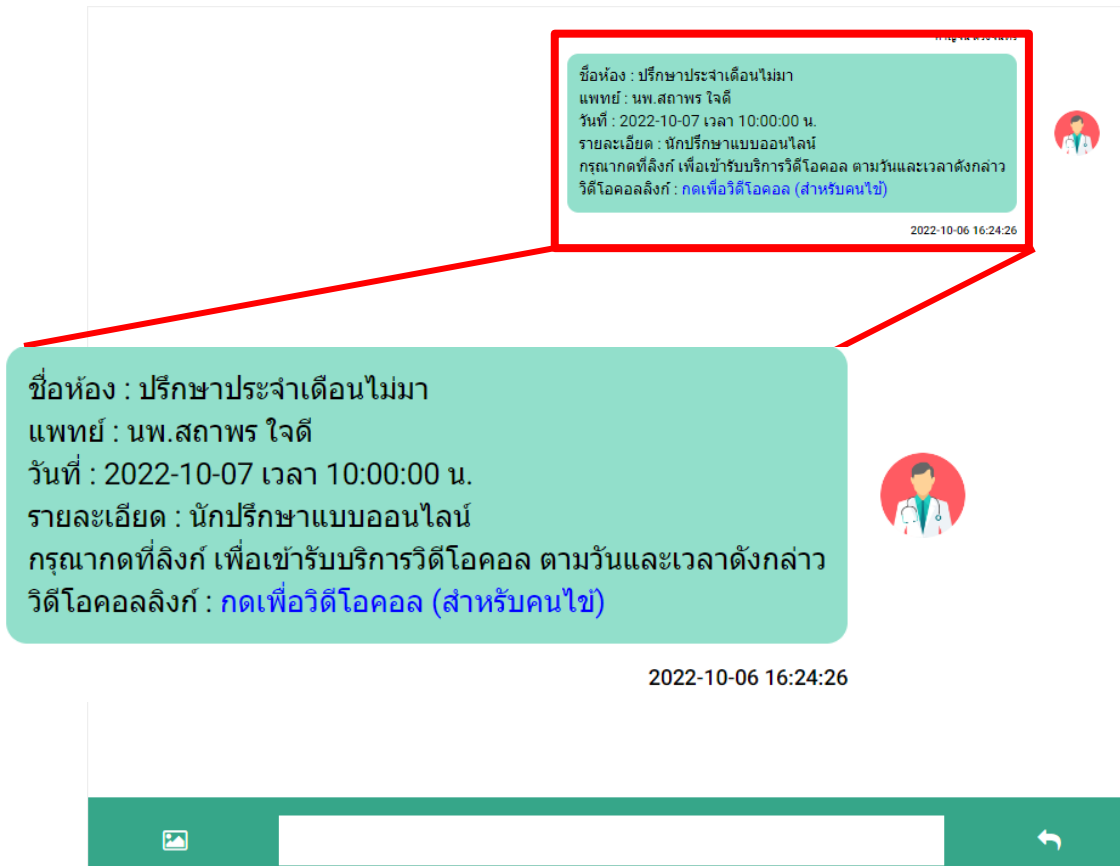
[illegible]

ชื่อห้อง : ปรึกษาประจำเดือนไม่มา
แพทย์ : นพ.สถาพร ใจดี
วันที่ : 2022-10-07 เวลา 10:00:00 น.
รายละเอียด : นักปรึกษาแบบออนไลน์
กรุณากดที่ลิงก์ เพื่อเข้ารับบริการวิดีโอคอล ตามวันและเวลาดังกล่าว
วิดีโอคอลลิงก์ : กดเพื่อวิดีโอคอล (สำหรับคนไข้)

2022-10-06 16:24:26

ชื่อห้อง : ปรึกษาประจำเดือนไม่มา
แพทย์ : นพ.สถาพร ใจดี
วันที่ : 2022-10-07 เวลา 10:00:00 น.
รายละเอียด : นักปรึกษาแบบออนไลน์
กรุณากดที่ลิงก์ เพื่อเข้ารับบริการวิดีโอคอล ตามวันและเวลาดังกล่าว
วิดีโอคอลลิงก์ : กดเพื่อวิดีโอคอล (สำหรับคนไข้)

2022-10-06 16:24:26